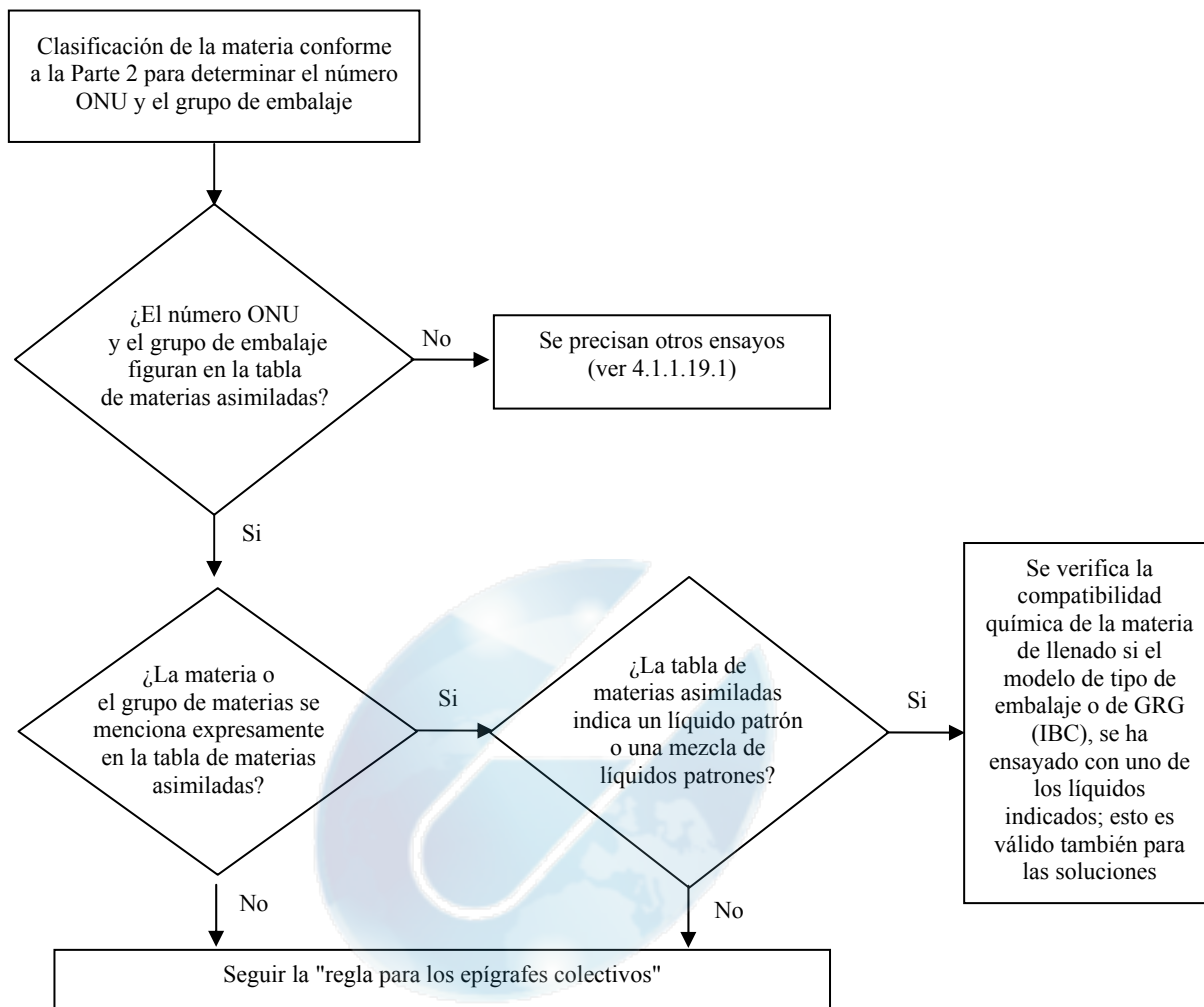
Clasificación de la materia conforme a la Parte 2 para determinar el número ONU y el grupo de embalaje

¿El número ONU y el grupo de embalaje figuran en la tabla de materias asimiladas?

No

Se precisan otros ensayos (ver 4.1.1.19.1)

Si

¿La materia o el grupo de materias se menciona expresamente en la tabla de materias asimiladas?

Si

¿La tabla de materias asimiladas indica un líquido patrón o una mezcla de líquidos patrones?

Si

Se verifica la compatibilidad química de la materia de llenado si el modelo de tipo de embalaje o de GRG (IBC), se ha ensayado con uno de los líquidos indicados; esto es válido también para las soluciones

No

No

Seguir la "regla para los epígrafes colectivos"